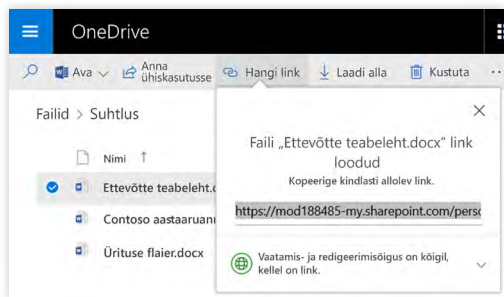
OneDrive

Ava

Anna ühiskasutusse

Hangi link

Laadi alla

Kustuta

Failid > Suhtlus

Nimi ↑

Ettevõtte teabeleht.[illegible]

Contoso aastaaruan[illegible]

Ürituse flaier.docx

Faili „Ettevõtte teabeleht.docx" link loodud

Kopeerige kindlasti allolev link.

https://mod188485-my.sharepoint.com/pers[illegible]

Vaatamis- ja redigeerimisõigus on kõigil, kellel on link.